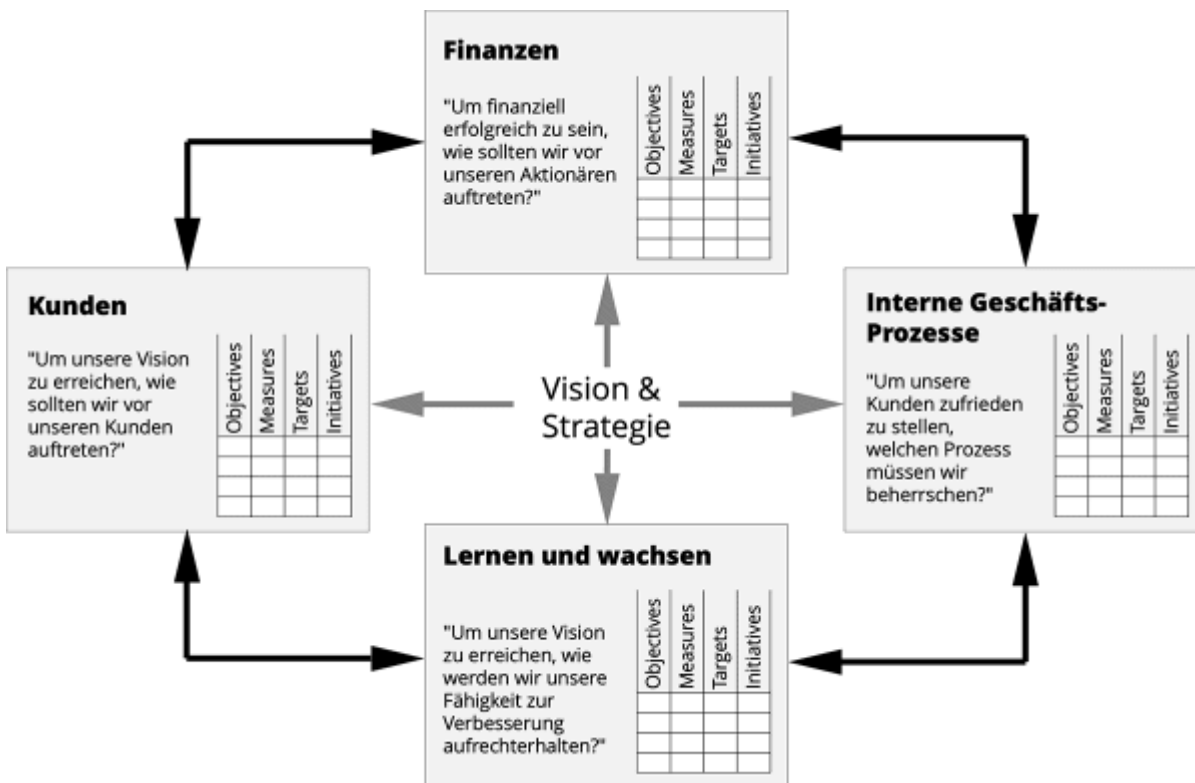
**Finanzen**

"Um finanziell erfolgreich zu sein, wie sollten wir vor unseren Aktionären auftreten?"

| Objectives | Measures | Targets | Initiatives |
|---|---|---|---|
| | | | |
| | | | |
| | | | |
| | | | |

**Kunden**

"Um unsere Vision zu erreichen, wie sollten wir vor unseren Kunden auftreten?"

| Objectives | Measures | Targets | Initiatives |
|---|---|---|---|
| | | | |
| | | | |
| | | | |
| | | | |

Vision & Strategie

**Interne Geschäfts-Prozesse**

"Um unsere Kunden zufrieden zu stellen, welchen Prozess müssen wir beherrschen?"

| Objectives | Measures | Targets | Initiatives |
|---|---|---|---|
| | | | |
| | | | |
| | | | |
| | | | |

**Lernen und wachsen**

"Um unsere Vision zu erreichen, wie werden wir unsere Fähigkeit zur Verbesserung aufrechterhalten?"

| Objectives | Measures | Targets | Initiatives |
|---|---|---|---|
| | | | |
| | | | |
| | | | |
| | | | |